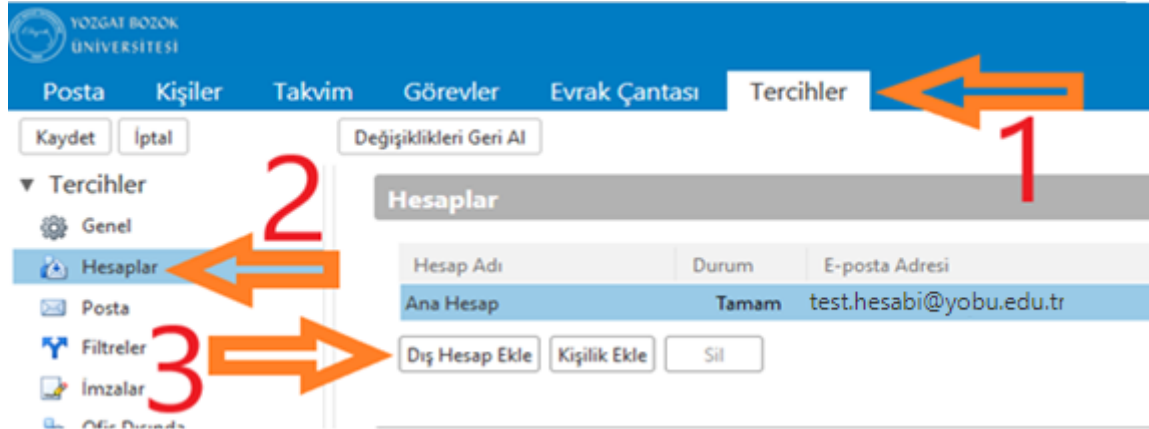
YOZGAT BOZOK
ÜNİVERSİTESİ

Posta Kişiler Takvim Görevler Evrak Çantası Tercihler

1

Kaydet İptal Değişiklikleri Geri Al

▼ Tercihler

2

Genel
Hesaplar
Posta
Filtreler
İmzalar
Ofis Dışında

Hesaplar

| Hesap Adı | Durum | E-posta Adresi |
|---|---|---|
| Ana Hesap | Tamam | test.hesabi@yobu.edu.tr |

3

Dış Hesap Ekle Kişilik Ekle Sil